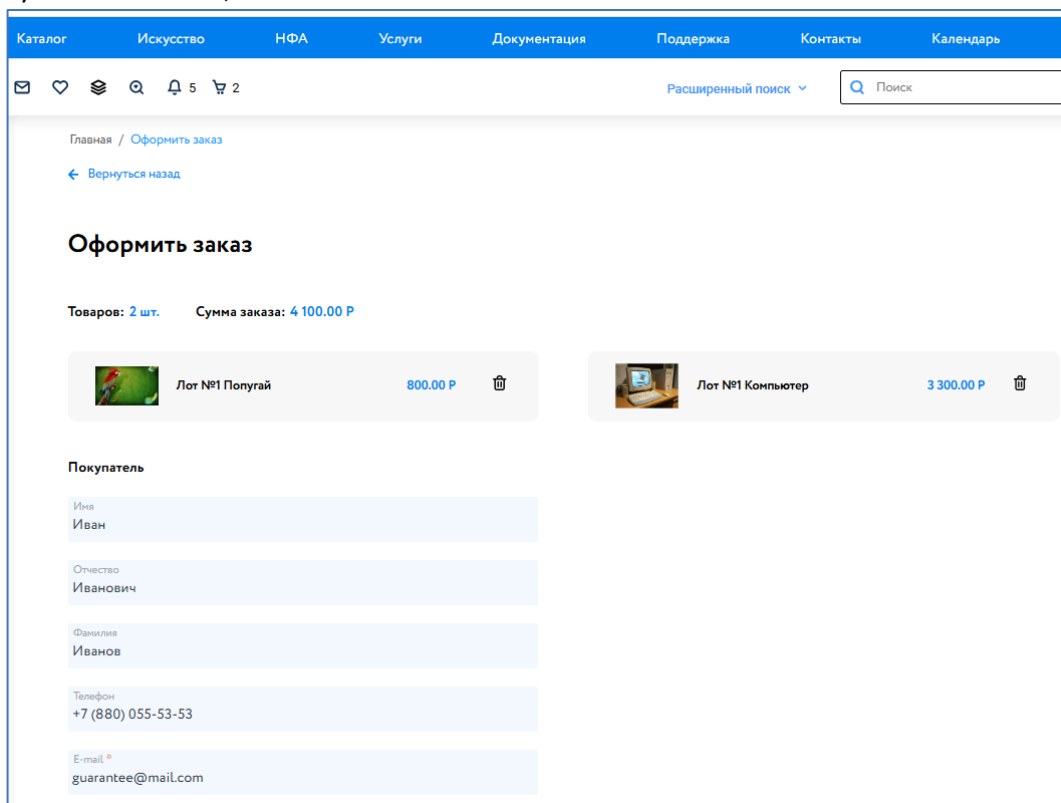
Каталог Искусство НФА Услуги Документация Поддержка Контакты Календарь

5 2

Расширенный поиск

Поиск

Главная / Оформить заказ

Вернуться назад

Оформить заказ

Товаров: 2 шт. Сумма заказа: 4 100.00 ₽

Лот №1 Попугай 800.00 ₽

Лот №1 Компьютер 3 300.00 ₽

Покупатель

Имя
Иван

Отчество
Иванович

Фамилия
Иванов

Телефон
+7 (880) 055-53-53

E-mail *
guarantee@mail.com